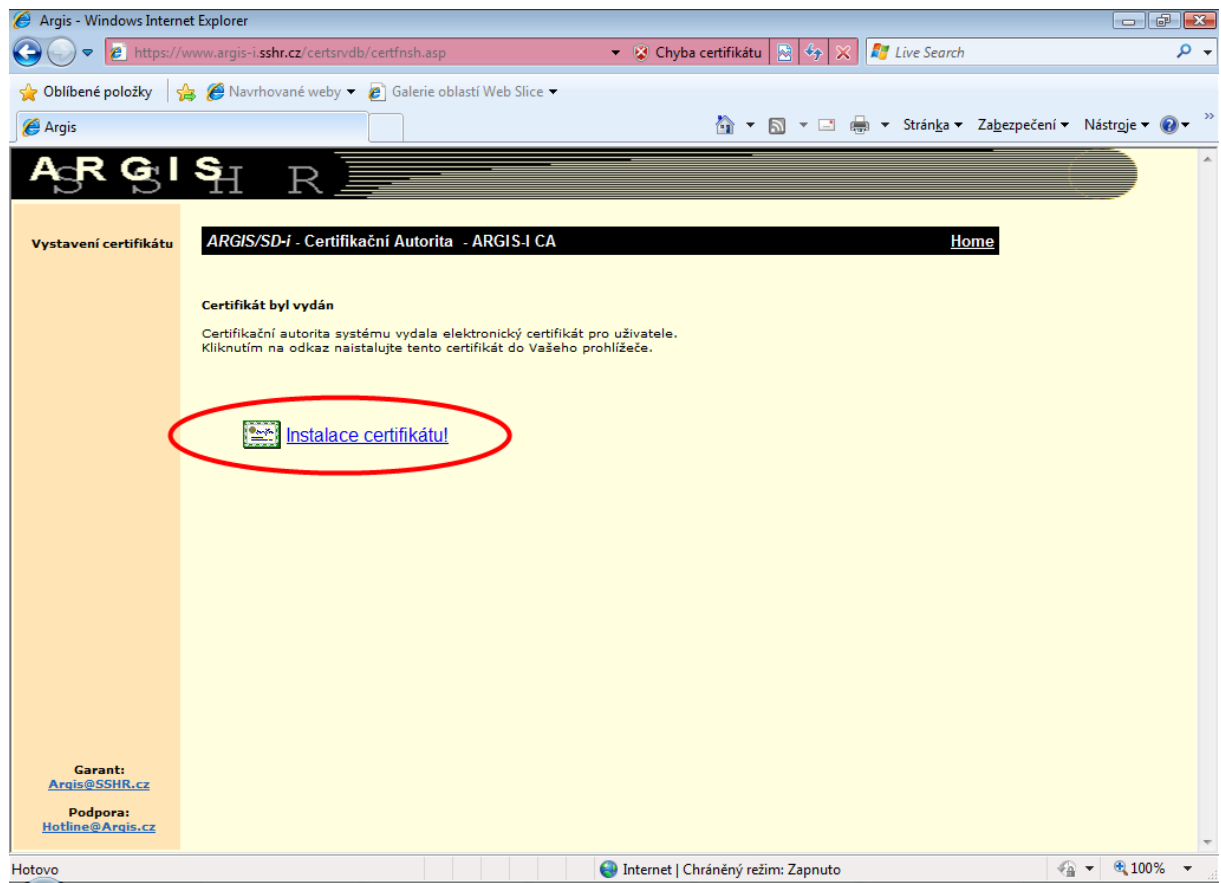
Argis - Windows Internet Explorer

https://www.argis-i.sshr.cz/certsrvdb/certfnsh.asp

Chyba certifikátu

Live Search

Oblíbené položky

Navrhované weby

Galerie oblastí Web Slice

Argis

Stránka

Zabezpečení

Nástroje

ARGIS SSHR

Vystavení certifikátu

ARGIS/SD-i - Certifikační Autorita - ARGIS-I CA

Home

Certifikát byl vydán

Certifikační autorita systému vydala elektronický certifikát pro uživatele.
Kliknutím na odkaz naistalujte tento certifikát do Vašeho prohlížeče.

Instalace certifikátu!

Garant:
Argis@SSHR.cz

Podpora:
Hotline@Argis.cz

Hotovo

Internet | Chráněný režim: Zapnuto

100%